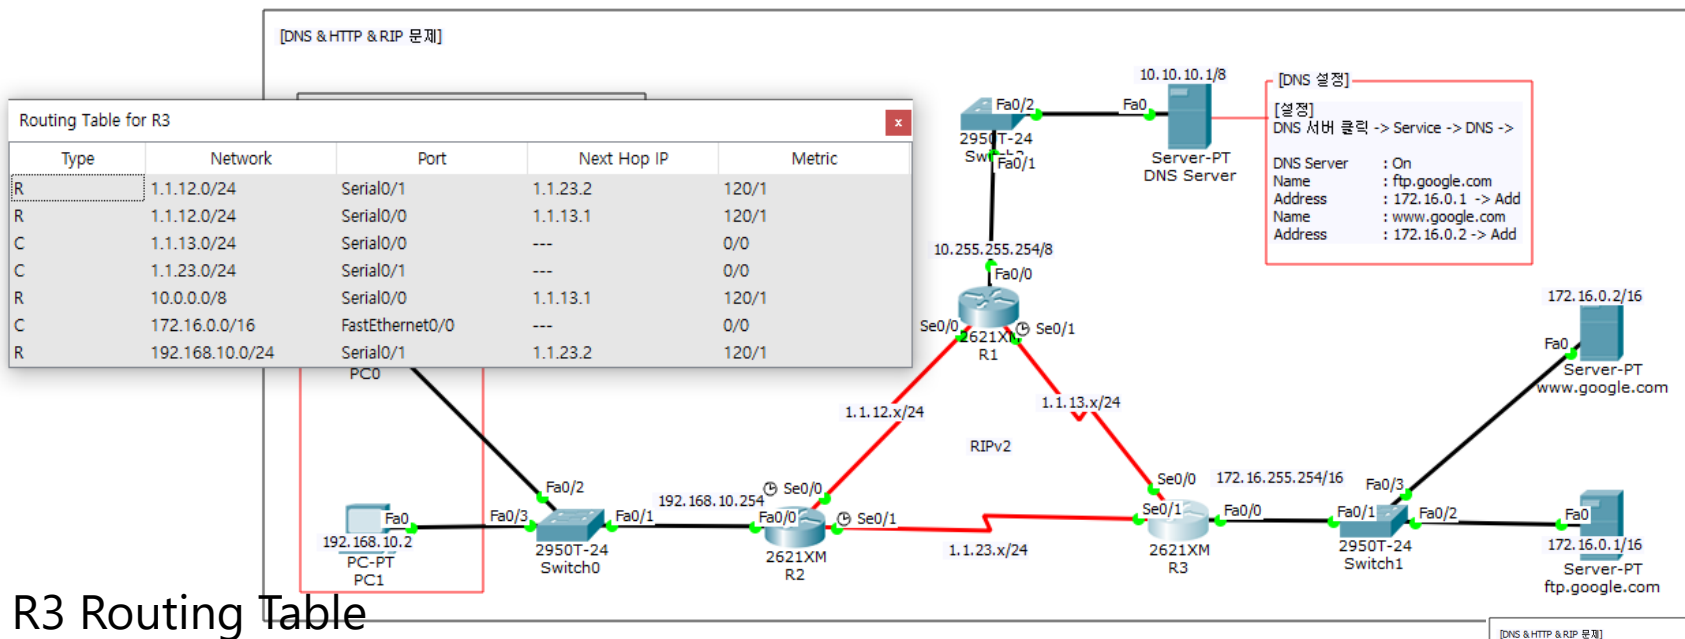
[DNS & HTTP & RIP 문제]

Routing Table for R3 x

| Type | Network | Port | Next Hop IP | Metric |
|---|---|---|---|---|
| R | 1.1.12.0/24 | Serial0/1 | 1.1.23.2 | 120/1 |
| R | 1.1.12.0/24 | Serial0/0 | 1.1.13.1 | 120/1 |
| C | 1.1.13.0/24 | Serial0/0 | --- | 0/0 |
| C | 1.1.23.0/24 | Serial0/1 | --- | 0/0 |
| R | 10.0.0.0/8 | Serial0/0 | 1.1.13.1 | 120/1 |
| C | 172.16.0.0/16 | FastEthernet0/0 | --- | 0/0 |
| R | 192.168.10.0/24 | Serial0/1 | 1.1.23.2 | 120/1 |

10.10.10.1/8
Fa0/2
Fa0
2950T-24
Swi
Fa0/1
Server-PT
DNS Server

[DNS 설정]
[설정]
DNS 서버 클릭 -> Service -> DNS ->

DNS Server : On
Name : ftp.google.com
Address : 172.16.0.1 -> Add
Name : www.google.com
Address : 172.16.0.2 -> Add

10.255.255.254/8
Fa0/0
Se0/0
Se0/1
2621XM
R1
172.16.0.2/16
Fa0
Server-PT
www.google.com
PC0
1.1.12.x/24
1.1.13.x/24
RIPv2
Se0/0
172.16.255.254/16
Fa0/3
Fa0/2
192.168.10.254
Se0/0
Fa0/1
Fa0/2
Fa0/0
Fa0/2
Fa0
Fa0/3
Fa0/1
Fa0/0
Se0/1
Se0/1
Fa0/0
Fa0/1
192.168.10.2
PC-PT
PC1
2950T-24
Switch0
2621XM
R2
1.1.23.x/24
2621XM
R3
2950T-24
Switch1
172.16.0.1/16
Server-PT
ftp.google.com
R3 Routing Table
[DNS & HTTP & RIP 문제]